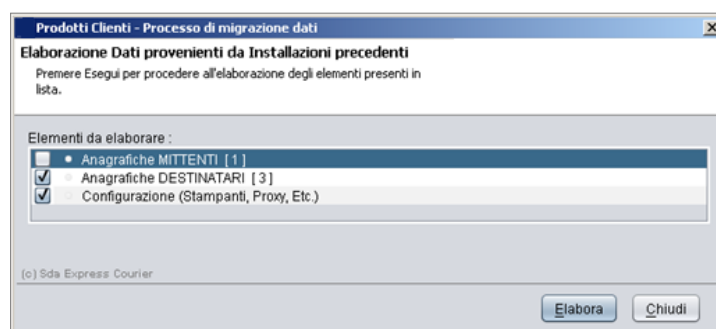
Prodotti Clienti - Processo di migrazione dati

X

Elaborazione Dati provenienti da Installazioni precedenti

Premere Esegui per procedere all'elaborazione degli elementi presenti in lista.

Elementi da elaborare :

Anagrafiche MITTENTI [ 1 ]

Anagrafiche DESTINATARI [ 3 ]

Configurazione (Stampanti, Proxy, Etc.)

(c) Sda Express Courier

Elabora

Chiudi